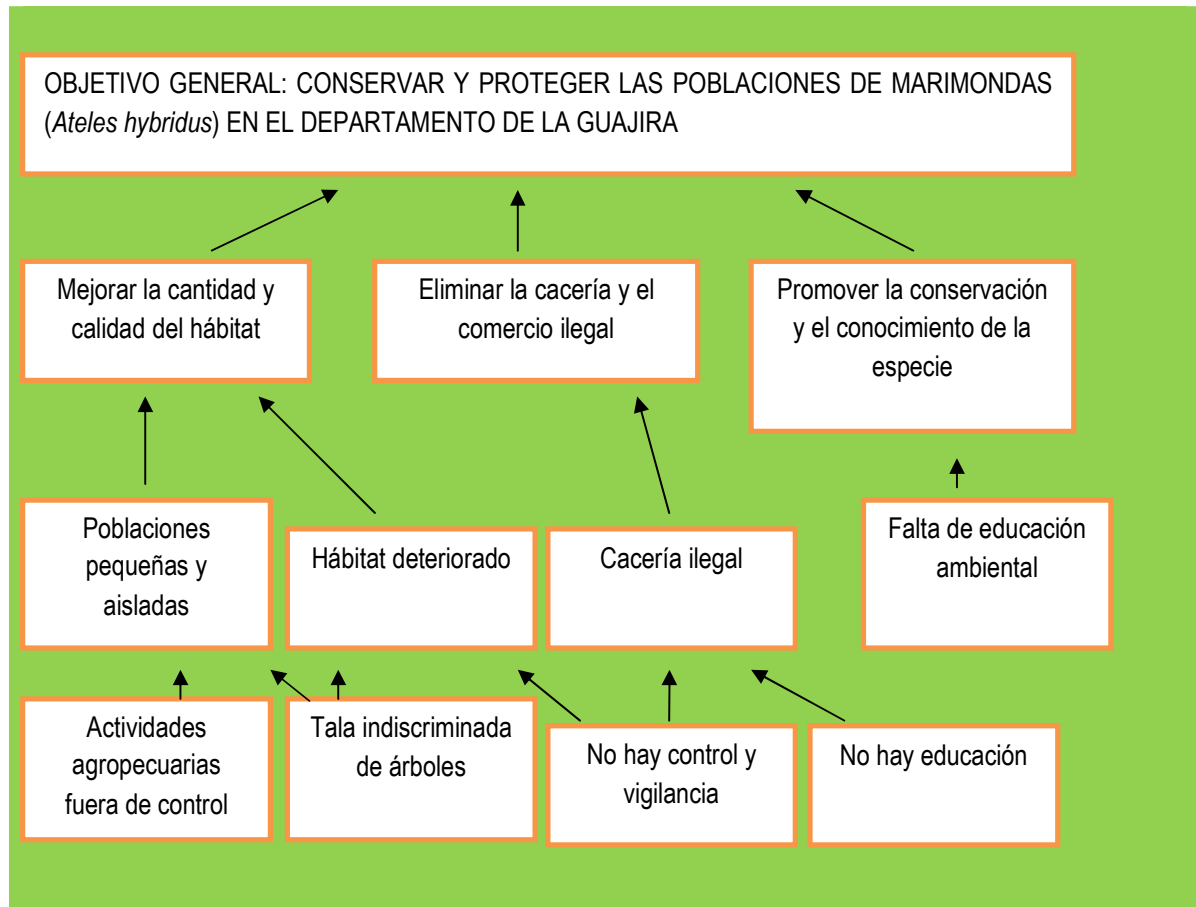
OBJETIVO GENERAL: CONSERVAR Y PROTEGER LAS POBLACIONES DE MARIMONDAS (*Ateles hybridus*) EN EL DEPARTAMENTO DE LA GUAJIRA

Mejorar la cantidad y calidad del hábitat

Eliminar la cacería y el comercio ilegal

Promover la conservación y el conocimiento de la especie

Poblaciones pequeñas y aisladas

Hábitat deteriorado

Cacería ilegal

Falta de educación ambiental

Actividades agropecuarias fuera de control

Tala indiscriminada de árboles

No hay control y vigilancia

No hay educación